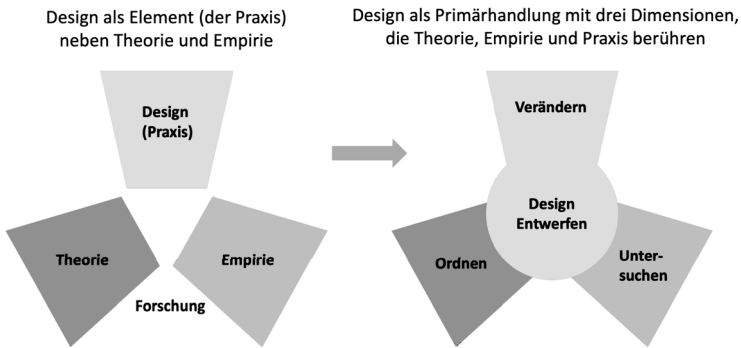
Design als Element (der Praxis) neben Theorie und Empirie

Design (Praxis)

Theorie

Empirie

Forschung

Design als Primärhandlung mit drei Dimensionen, die Theorie, Empirie und Praxis berühren

Verändern

Design Entwerfen

Ordnen

Unter-suchen